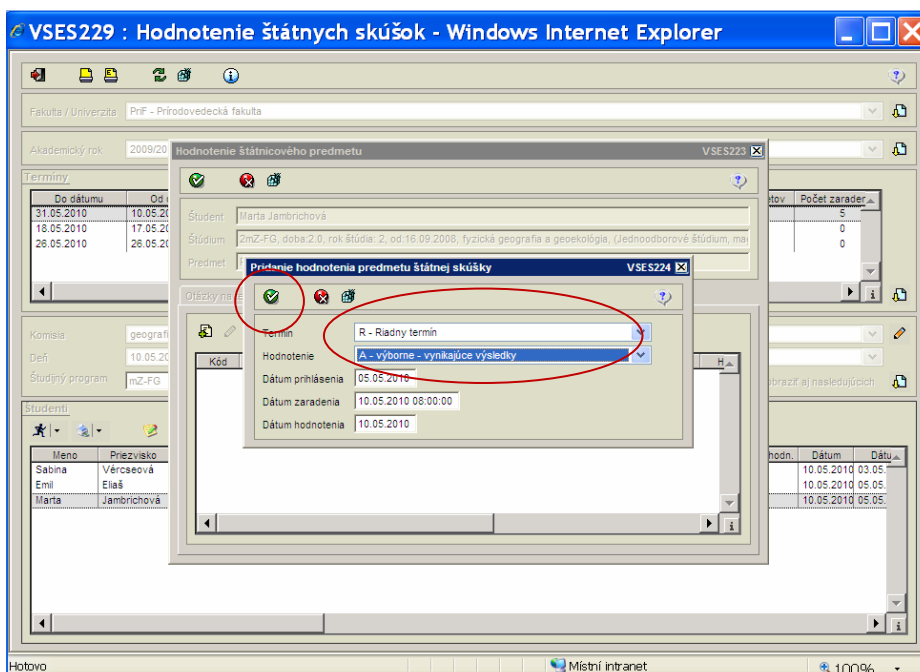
VSES229 : Hodnotenie štátnych skúšok - Windows Internet Explorer

Fakulta / Univerzita PriF - Prírodovedecká fakulta

Akademický rok 2009/20

Termíny

| Do dátumu | Od d |
|---|---|
| 31.05.2010 | 10.05.20 |
| 18.05.2010 | 17.05.20 |
| 26.05.2010 | 26.05.20 |

| tov | Počet zaraden |
|---|---|
| | 5 |
| | 0 |
| | 0 |

Komisia geograf

Deň 10.05.20

Študijný program mZ-FG

zobraziť aj nasledujúcich

Študenti

| Meno | Priezvisko |
|---|---|
| Sabina | Vércseová |
| Emil | Eliaš |
| Marta | Jambrichová |

| hodn. | Dátum | Dátu |
|---|---|---|
| | 10.05.2010 | 03.05. |
| | 10.05.2010 | 05.05. |
| | 10.05.2010 | 05.05. |

Hodnotenie štátnicového predmetu VSES223

Študent Marta Jambrichová

Štúdium 2mZ-FG, doba:2.0, rok štúdia: 2, od:16.09.2008, fyzická geografia a geoekológia, (Jednoodborové štúdium, ma

Predmet

Otázky na

Kód

Pridanie hodnotenia predmetu štátnej skúšky VSES224

Termín R - Riadny termín

Hodnotenie A - výborne - vynikajúce výsledky

Dátum prihlásenia 05.05.2010

Dátum zaradenia 10.05.2010 08:00:00

Dátum hodnotenia 10.05.2010

Hotovo

Místní intranet

100%